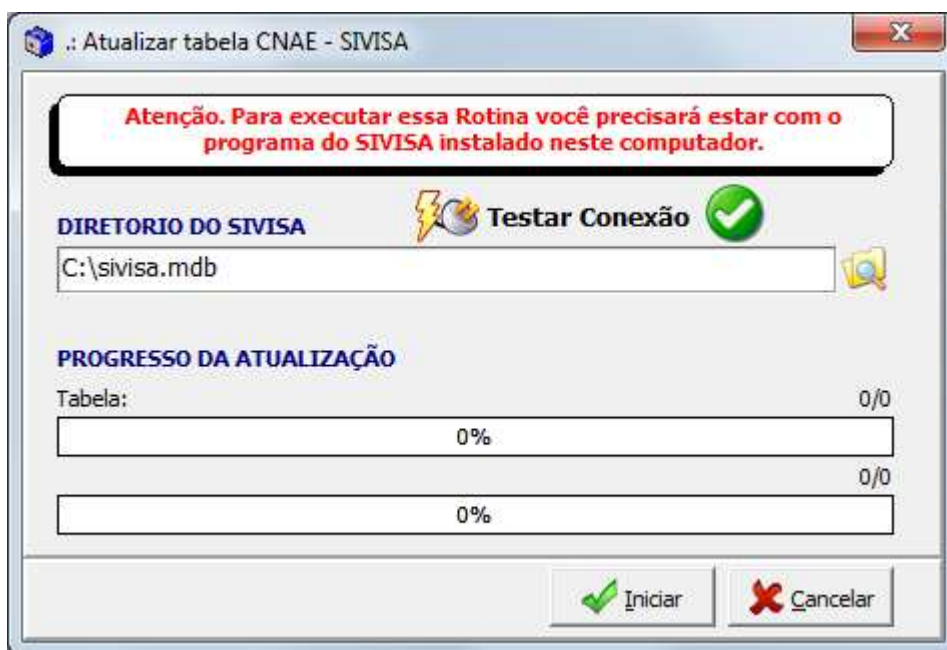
.: Atualizar tabela CNAE - SIVISA

Atenção. Para executar essa Rotina você precisará estar com o programa do SIVISA instalado neste computador.

DIRETORIO DO SIVISA

Testar Conexão

C:\sivisa.mdb

PROGRESSO DA ATUALIZAÇÃO

Tabela:

0/0

0%

0/0

0%

Iniciar

Cancelar